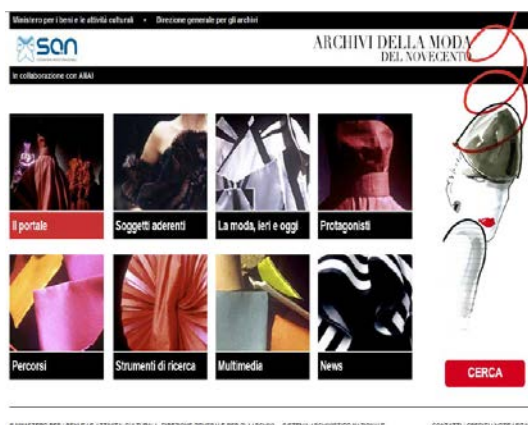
Ministero per i beni e le attività culturali • Direzione generale per gli archivi

SAN

ARCHIVI DELLA MODA DEL NOVECENTO

In collaborazione con ANAI

Il portale

Soggetti aderenti

La moda, ieri e oggi

Protagonisti

Percorsi

Strumenti di ricerca

Multimedia

News

CERCA

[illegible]

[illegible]